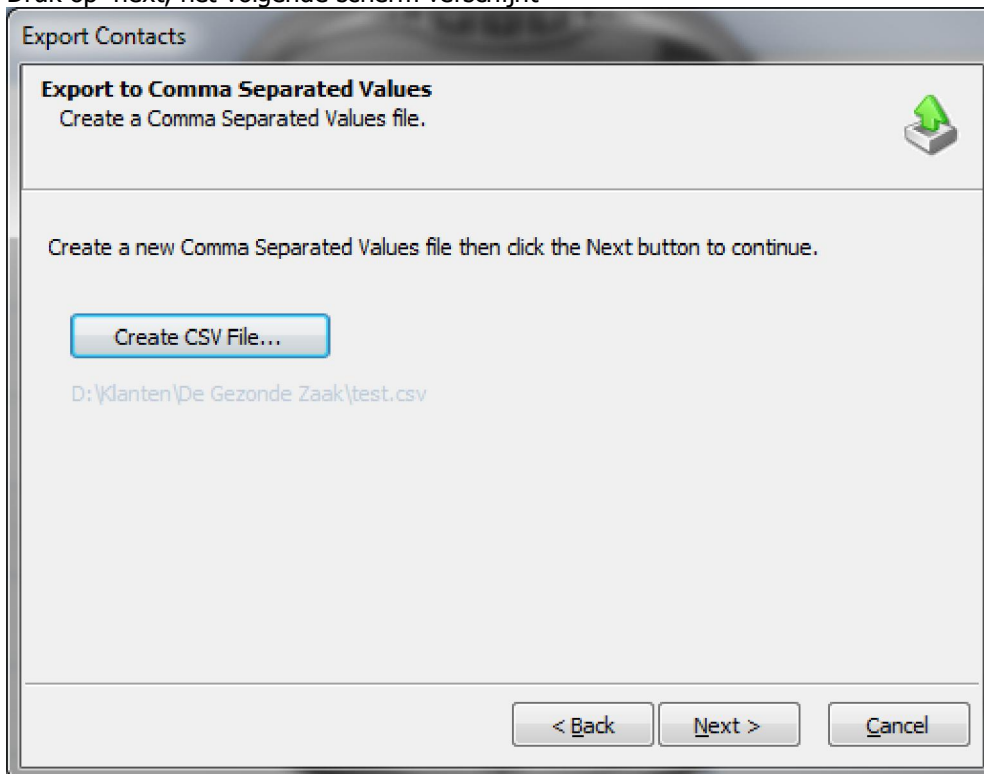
Druk op "next, het volgende scherm verschijnt

Export Contacts

Export to Comma Separated Values
Create a Comma Separated Values file.

Create a new Comma Separated Values file then click the Next button to continue.

Create CSV File...

D:\Klanten\De Gezonde Zaak\test.csv

< Back

Next >

Cancel